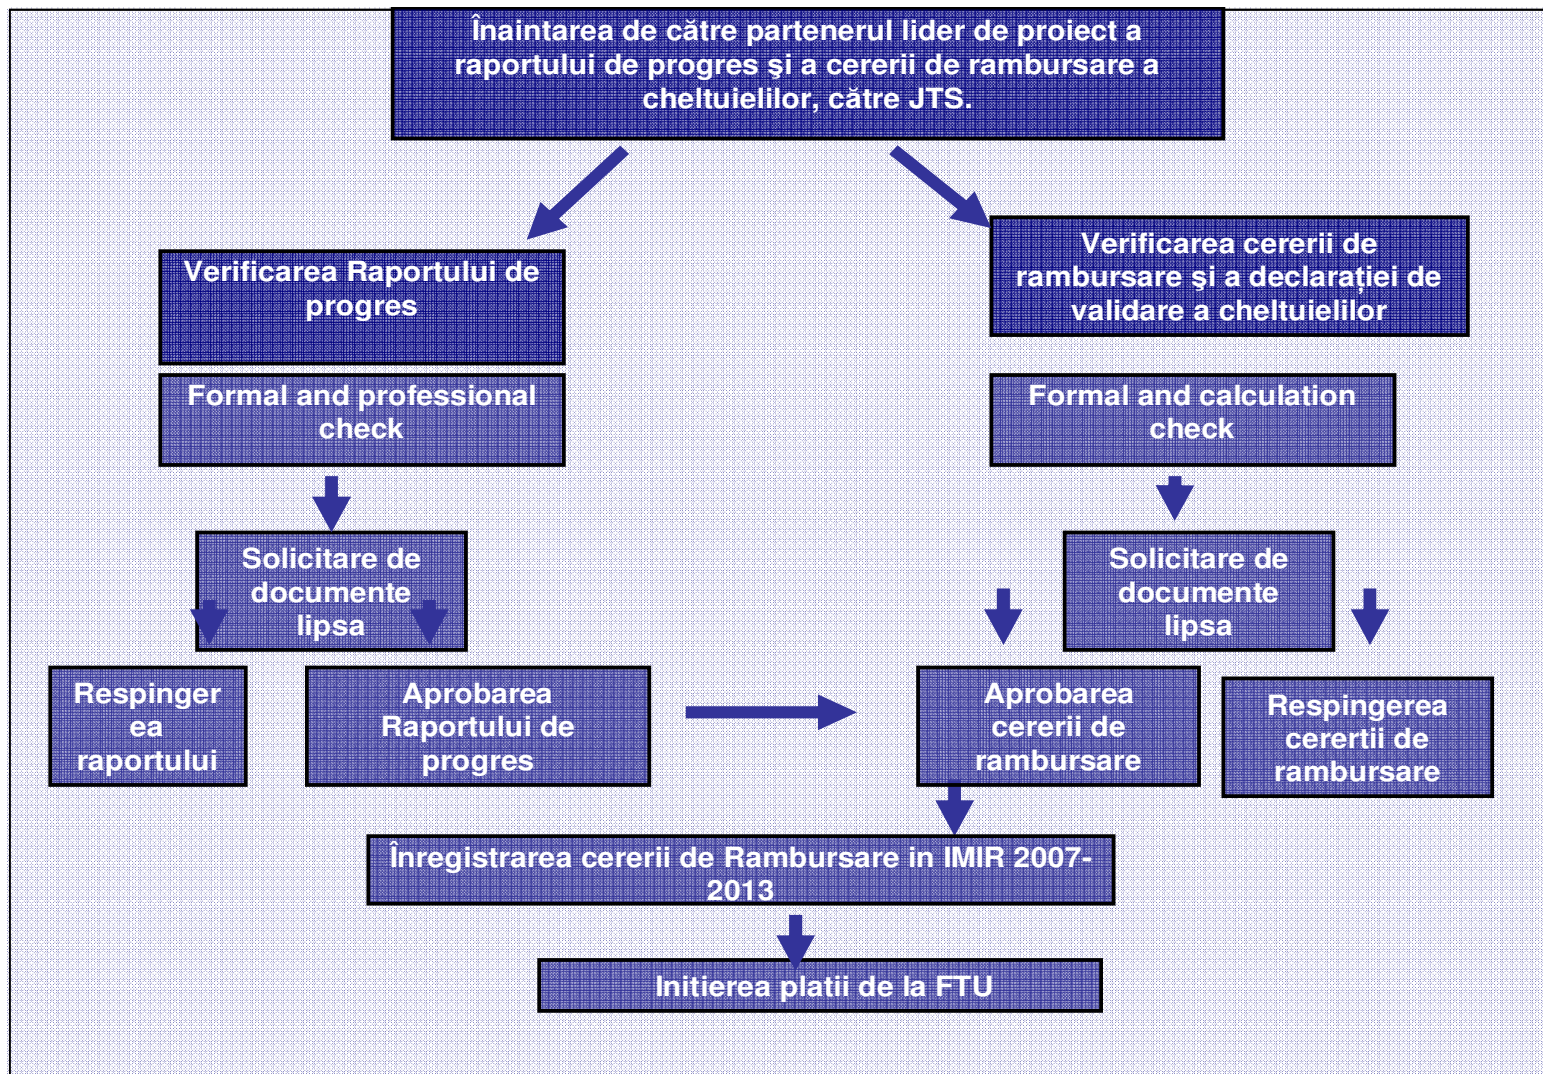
Înaintarea de către partenerul lider de proiect a raportului de progres şi a cererii de rambursare a cheltuielilor, către JTS.

Verificarea Raportului de progres

Formal and professional check

Solicitare de documente lipsa

Respingerea raportului

Aprobarea Raportului de progres

Verificarea cererii de rambursare şi a declaraţiei de validare a cheltuielilor

Formal and calculation check

Solicitare de documente lipsa

Aprobarea cererii de rambursare

Respingerea cerertii de rambursare

Înregistrarea cererii de Rambursare in IMIR 2007-2013

Initierea platii de la FTU